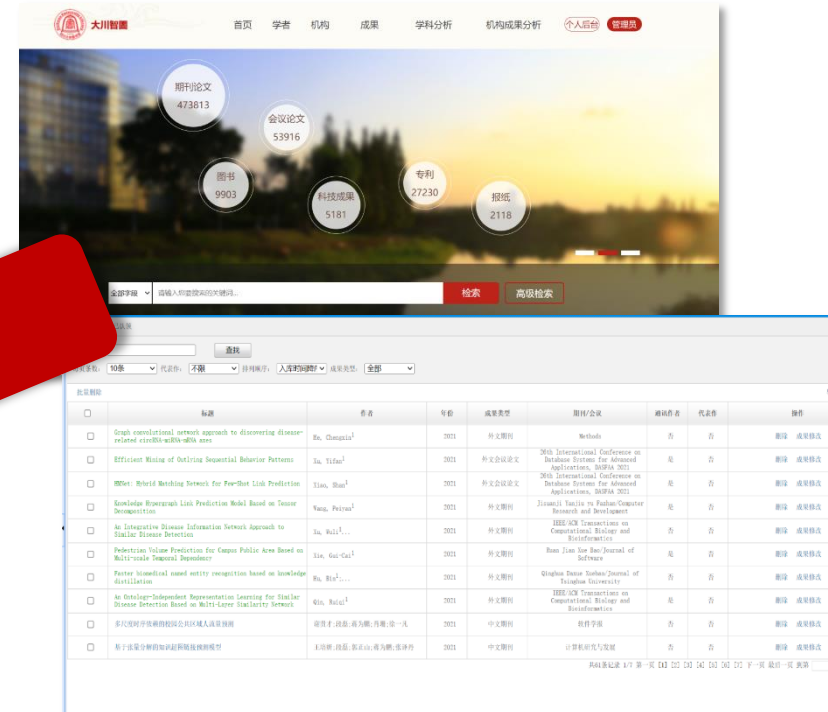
大川智圃

首页 学者 机构 成果 学科分析 机构成果分析 个人后台 管理员

期刊论文
473813

会议论文
53916

图书
9903

科技成果
5181

专利
27230

报纸
2118

全部字段 请输入想要搜索的关键词... 检索 高级检索

查找

10条 代表作: 不限 排列顺序: 入库时间倒序 成果类型: 全部

批量删除

| | 标题 | 作者 | 年份 | 成果类型 | 期刊/会议 | 通讯作者 | 代表作 | 操作 |
|---|---|---|---|---|---|---|---|---|
| ☐ | Graph convolutional network approach to discovering disease-related circRNA-miRNA-mRNA axes | Ma, Chengxin¹ | 2021 | 外文期刊 | Methods | 否 | 否 | 删除 成果修改 |
| ☐ | Efficient Mining of Outlying Sequential Behavior Patterns | Xu, Yifan¹ | 2021 | 外文会议论文 | 26th International Conference on Database Systems for Advanced Applications, DASFAA 2021 | 是 | 否 | 删除 成果修改 |
| ☐ | HMNet: Hybrid Matching Network for Few-Shot Link Prediction | Xiao, Shan¹ | 2021 | 外文会议论文 | 26th International Conference on Database Systems for Advanced Applications, DASFAA 2021 | 是 | 否 | 删除 成果修改 |
| ☐ | Knowledge Hypergraph Link Prediction Model Based on Tensor Decomposition | Wang, Peiyan¹ | 2021 | 外文期刊 | Jisuanji Yanjiu yu Fazhan/Computer Research and Development | 是 | 否 | 删除 成果修改 |
| ☐ | An Integrative Disease Information Network Approach to Similar Disease Detection | Xu, Wuli¹... | 2021 | 外文期刊 | IEEE/ACM Transactions on Computational Biology and Bioinformatics | 否 | 否 | 删除 成果修改 |
| ☐ | Pedestrian Volume Prediction for Campus Public Area Based on Multi-scale Temporal Dependency | Xie, Gui-Cai¹ | 2021 | 外文期刊 | Ruan Jian Xue Bao/Journal of Software | 否 | 否 | 删除 成果修改 |
| ☐ | Faster biomedical named entity recognition based on knowledge distillation | Hu, Bin¹... | 2021 | 外文期刊 | Qinghua Daxue Xuebao/Journal of Tsinghua University | 否 | 否 | 删除 成果修改 |
| ☐ | An Ontology-Independent Representation Learning for Similar Disease Detection Based on Multi-Layer Similarity Network | Qiu, Ruixi¹ | 2021 | 外文期刊 | IEEE/ACM Transactions on Computational Biology and Bioinformatics | 否 | 否 | 删除 成果修改 |
| ☐ | 多尺度时序依赖校园公共区域人流量预测 | 谢贵才;段磊;蒋为鹏;肖珊;徐一凡 | 2021 | 中文期刊 | 软件学报 | 否 | 否 | 删除 成果修改 |
| ☐ | 基于张量分解的知识超图链接预测模型 | 王培妍;段磊;郭贞白;蒋为鹏;张译丹 | 2021 | 中文期刊 | 计算机研究与发展 | 否 | 否 | 删除 成果修改 |

共61条记录 1/7 第一页 [1] [2] [3] [4] [5] [6] [7] 下一页 最后一页 跳第